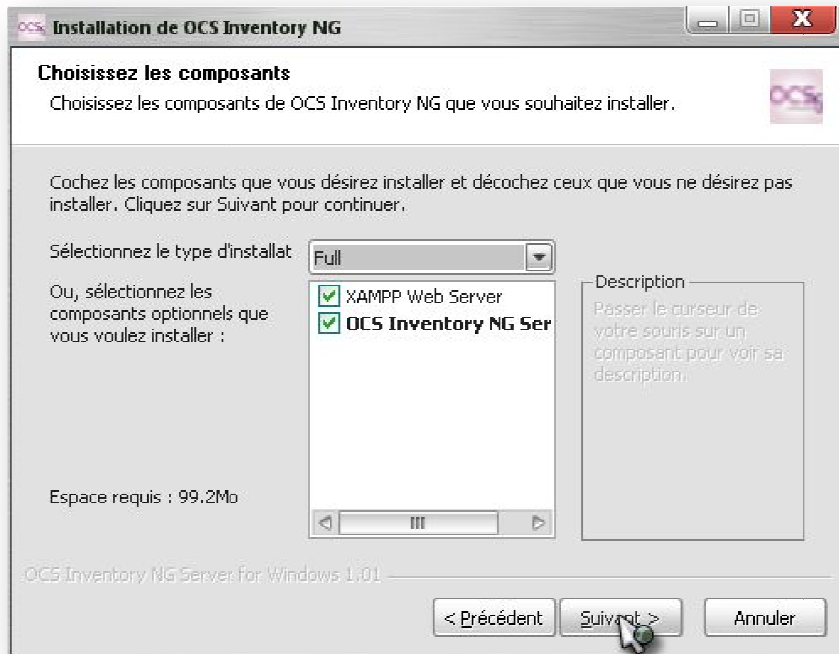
Installation de OCS Inventory NG

Choisissez les composants

Choisissez les composants de OCS Inventory NG que vous souhaitez installer.

Cochez les composants que vous désirez installer et décochez ceux que vous ne désirez pas installer. Cliquez sur Suivant pour continuer.

Sélectionnez le type d'installat

Full

Ou, sélectionnez les composants optionnels que vous voulez installer :

XAMPP Web Server

OCS Inventory NG Ser

Description

Passer le curseur de votre souris sur un composant pour voir sa description.

Espace requis : 99.2Mo

OCS Inventory NG Server for Windows 1.01

< Précédent

Suivant >

Annuler